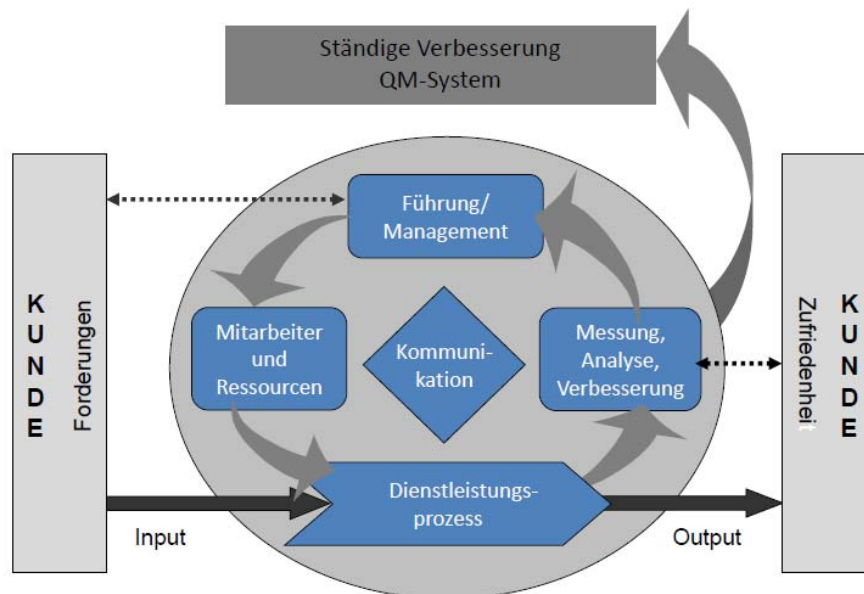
Ständige Verbesserung QM-System

KUNDE

Forderungen

Führung/ Management

Mitarbeiter und Ressourcen

Kommunikation

Messung, Analyse, Verbesserung

Dienstleistungsprozess

Input

Output

Zufriedenheit

KUNDE